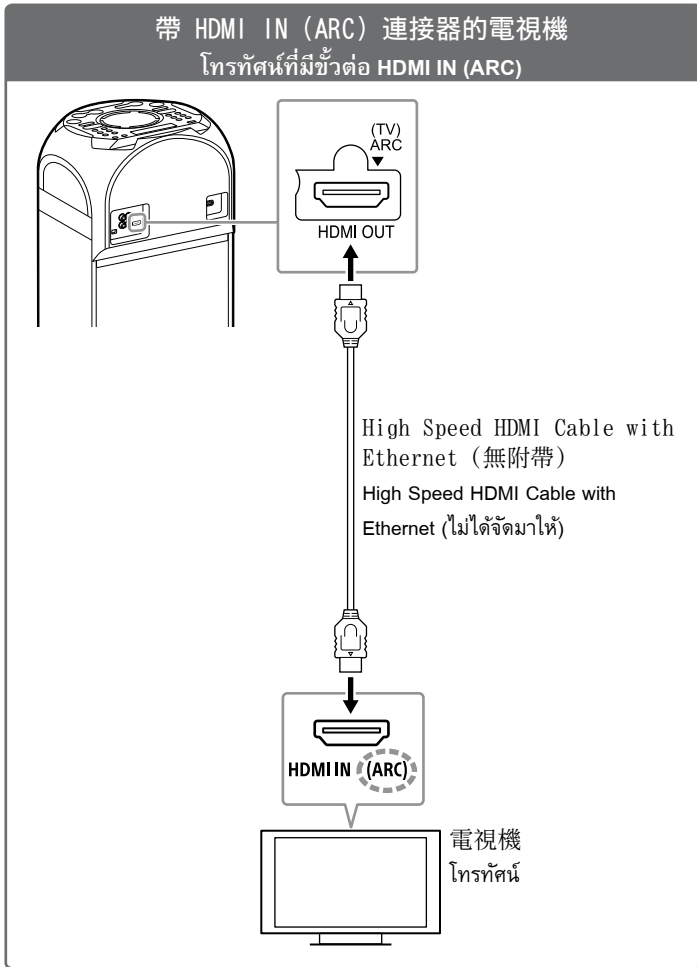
帶 HDMI IN (ARC) 連接器的電視機
โทรทัศน์ที่มีขั้วต่อ HDMI IN (ARC)

(TV)
ARC
HDMI OUT

High Speed HDMI Cable with Ethernet (無附帶)
High Speed HDMI Cable with Ethernet (ไม่ได้จัดมาให้)

HDMI IN (ARC)

電視機
โทรทัศน์